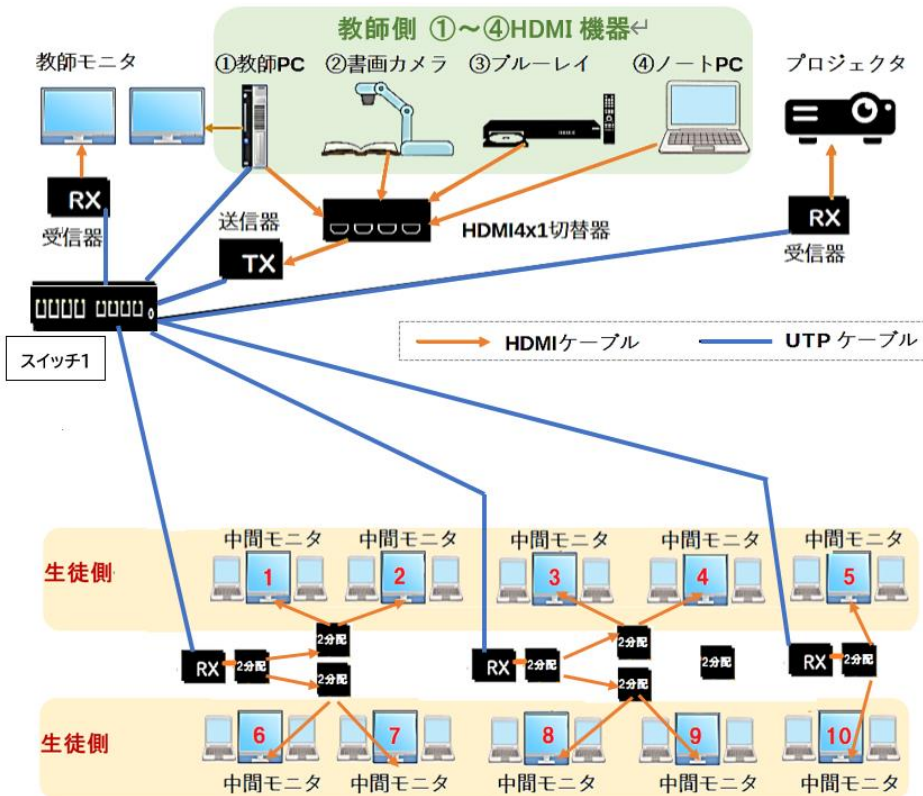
教師側 ①～④HDMI 機器↵

教師モニタ

①教師PC ②書画カメラ ③ブルーレイ ④ノートPC

プロジェクタ

RX
受信器

送信器
TX

HDMI4x1切替器

RX
受信器

スイッチ1

HDMIケーブル
UTP ケーブル

生徒側

中間モニタ 中間モニタ 中間モニタ 中間モニタ 中間モニタ

1 2 3 4 5

2分配 2分配 2分配

RX 2分配 2分配 RX 2分配 2分配 RX 2分配

2分配 2分配

生徒側

6 7 8 9 10

中間モニタ 中間モニタ 中間モニタ 中間モニタ 中間モニタ